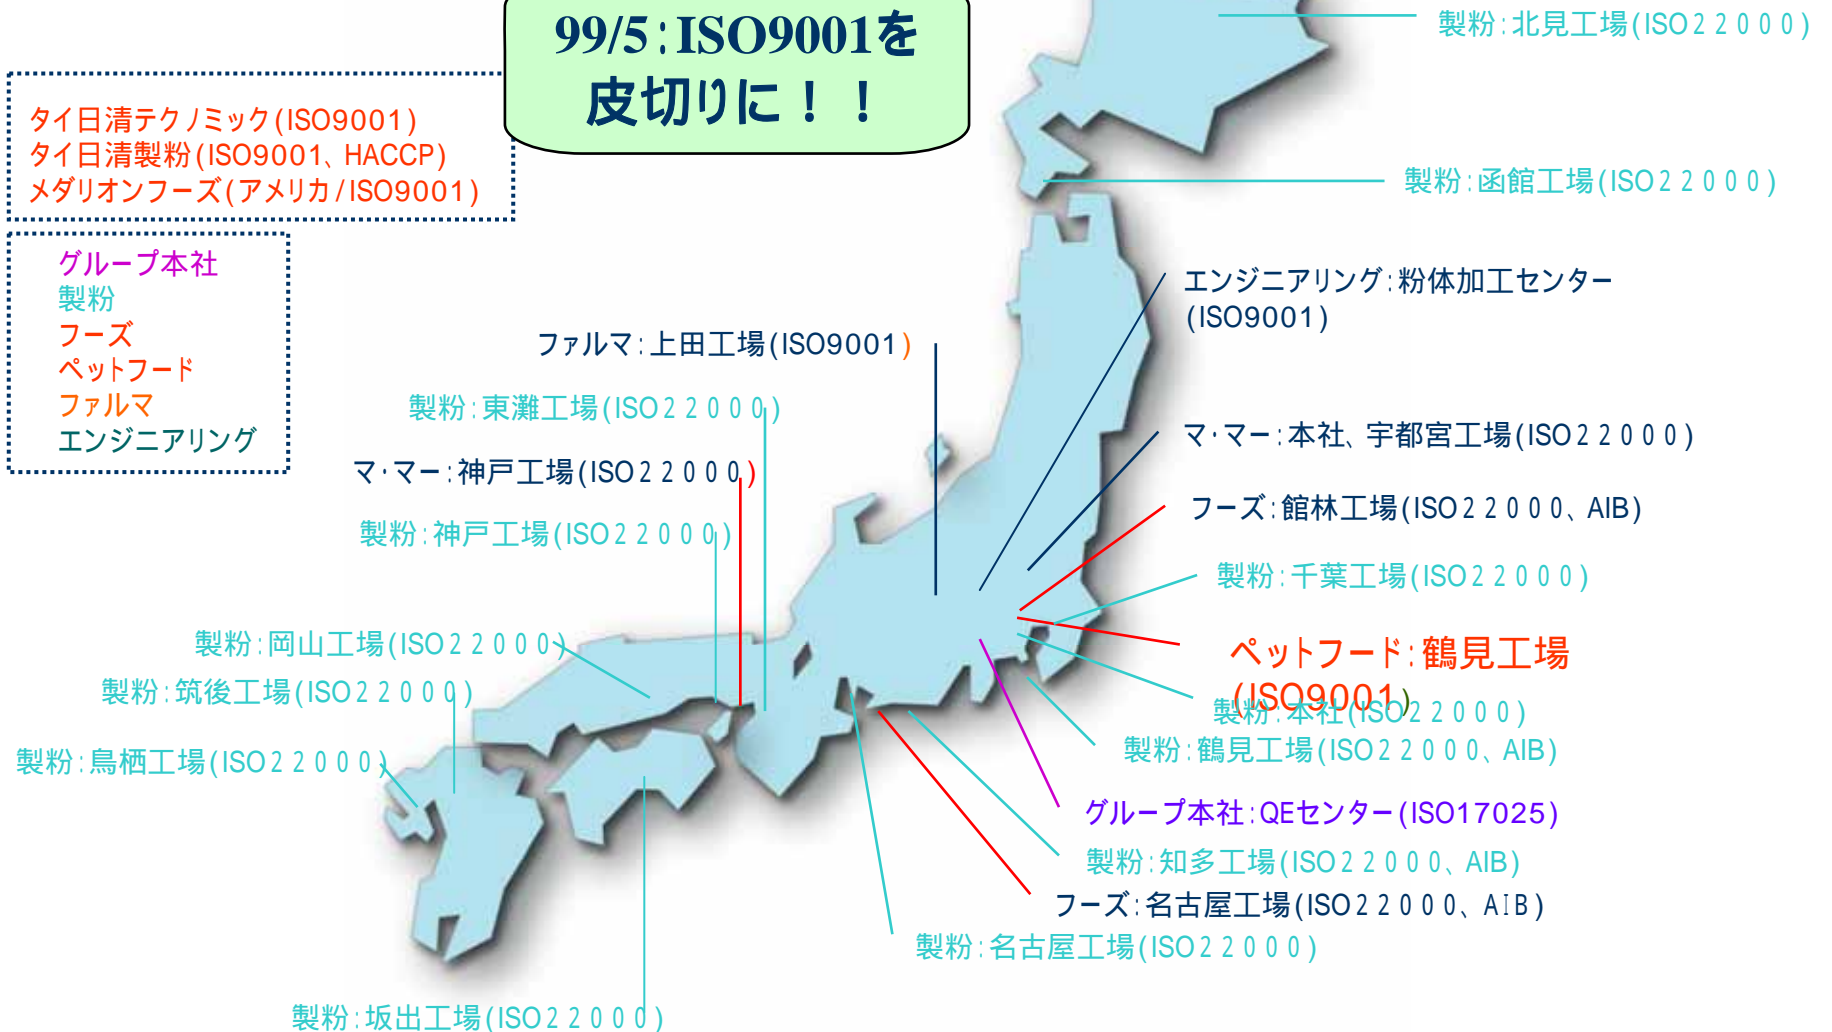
99/5:ISO9001を
皮切りに！！

タイ日清テクノミック(ISO9001)
タイ日清製粉(ISO9001、HACCP)
メダリオンフーズ(アメリカ/ISO9001)

グループ本社
製粉
フーズ
ペットフード
ファルマ
エンジニアリング

製粉:北見工場(ISO22000)
製粉:函館工場(ISO22000)
エンジニアリング:粉体加工センター(ISO9001)
ファルマ:上田工場(ISO9001)
製粉:東灘工場(ISO22000)
マ·マー:本社、宇都宮工場(ISO22000)
マ·マー:神戸工場(ISO22000)
フーズ:館林工場(ISO22000、AIB)
製粉:神戸工場(ISO22000)
製粉:千葉工場(ISO22000)
製粉:岡山工場(ISO22000)
ペットフード:鶴見工場(ISO9001)
製粉:筑後工場(ISO22000)
製粉:本社(ISO22000)
製粉:鳥栖工場(ISO22000)
製粉:鶴見工場(ISO22000、AIB)
グループ本社:QEセンター(ISO17025)
製粉:知多工場(ISO22000、AIB)
フーズ:名古屋工場(ISO22000、AIB)
製粉:名古屋工場(ISO22000)
製粉:坂出工場(ISO22000)